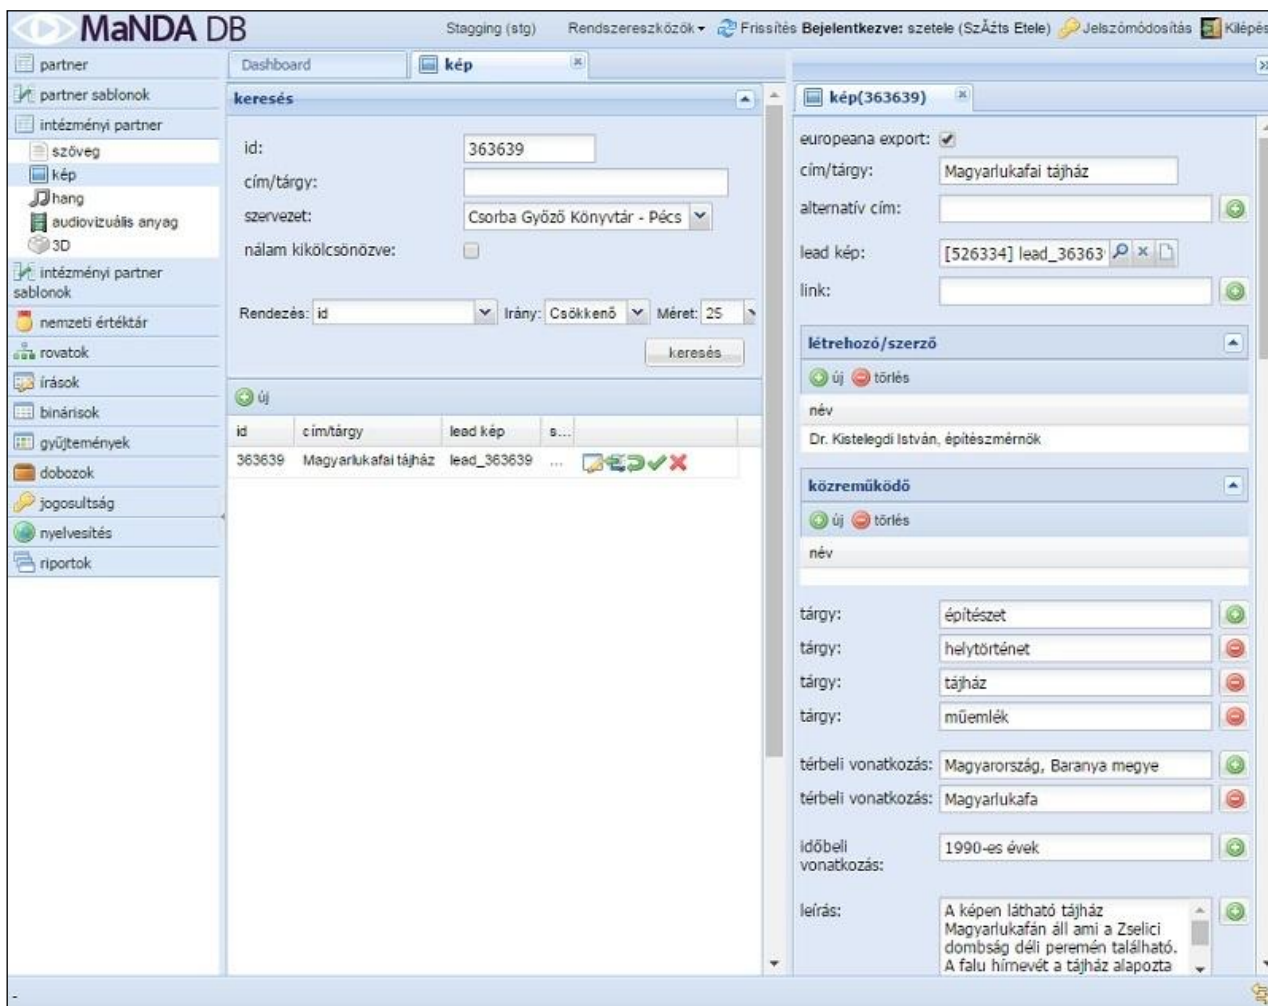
MaNDA DB

Stagging (stg) Rendszereszközök Frissítés Bejelentkezve: szetele (SzÃžts Etele) Jelszómódosítás Kilépés

partner
partner sablonok
intézményi partner
szöveg
kép
hang
audiovizuális anyag
3D
intézményi partner sablonok
nemzeti értéktár
rovatok
írások
binárisok
gyűjtemények
dobozok
jogosultság
nyelvesítés
riportok

Dashboard
kép

keresés

id: 363639
cím/tárgy:
szervezet: Csorba Győző Könyvtár - Pécs
nálam kikölcsönözve:

Rendezés: id Irány: Csökkenő Méret: 25
keresés

új

| id | cím/tárgy | lead kép | s... |
|---|---|---|---|
| 363639 | Magyarlukafai tájház | lead_363639 | ... |

kép(363639)

europeana export:
cím/tárgy: Magyarlukafai tájház
alternatív cím:
lead kép: [526334] lead_36363
link:

létrehozó/szerző
új törlés
név
Dr. Kistelegdi István, építészmérnök

közreműködő
új törlés
név

tárgy: építészet
tárgy: helytörténet
tárgy: tájház
tárgy: műemlék

térbeli vonatkozás: Magyarország, Baranya megye
térbeli vonatkozás: Magyarlukafa

időbeli vonatkozás: 1990-es évek

leírás: A képen látható tájház Magyarlukafán áll ami a Zselici dombság déli peremén található. A falu hírnevét a tájház alapozta